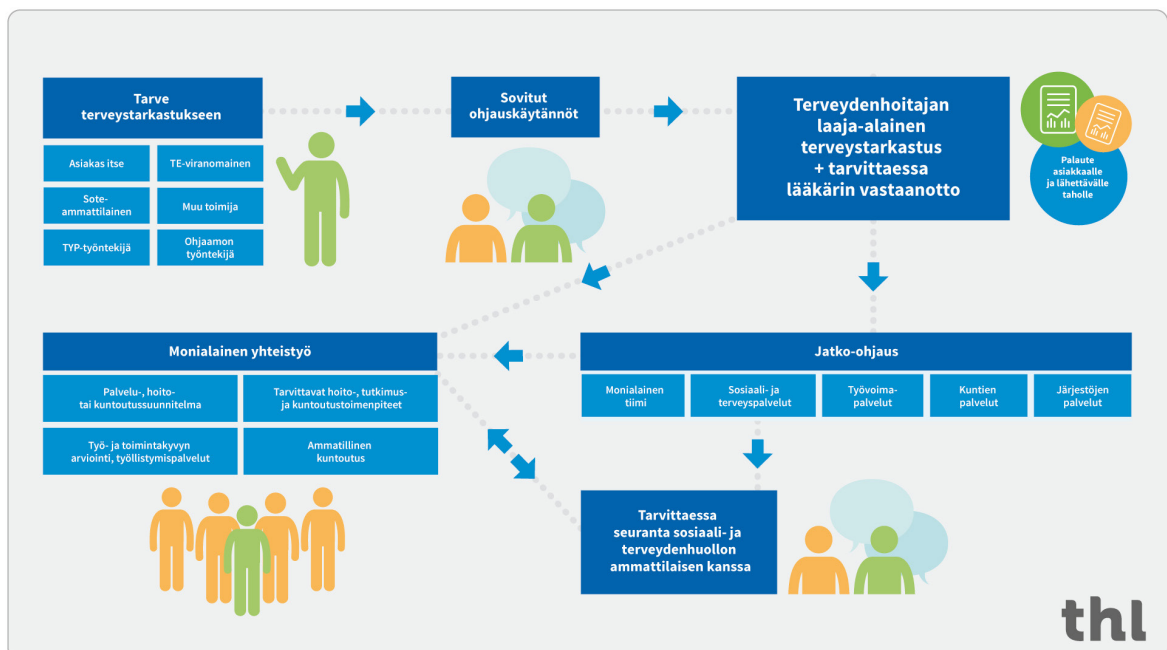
Tarve terveystarkastukseen

Asiakas itse

TE-viranomainen

Sote-ammattilainen

Muu toimija

TYP-työntekijä

Ohjaamon työntekijä

Sovitut ohjauskäytännöt

Terveydenhoitajan laaja-alainen terveystarkastus + tarvittaessa lääkärin vastaanotto

Palaute asiakkaalle ja lähettävälle taholle

Monialainen yhteistyö

Palvelu-, hoito- tai kuntoutussuunnitelma

Tarvittavat hoito-, tutkimus- ja kuntoutustoimenpiteet

Työ- ja toimintakyvyn arviointi, työllistymispalvelut

Ammatillinen kuntoutus

Jatko-ohjaus

Monialainen tiimi

Sosiaali- ja terveyspalvelut

Työvoima-palvelut

Kuntien palvelut

Järjestöjen palvelut

Tarvittaessa seuranta sosiaali- ja terveydenhuollon ammattilaisen kanssa

thl